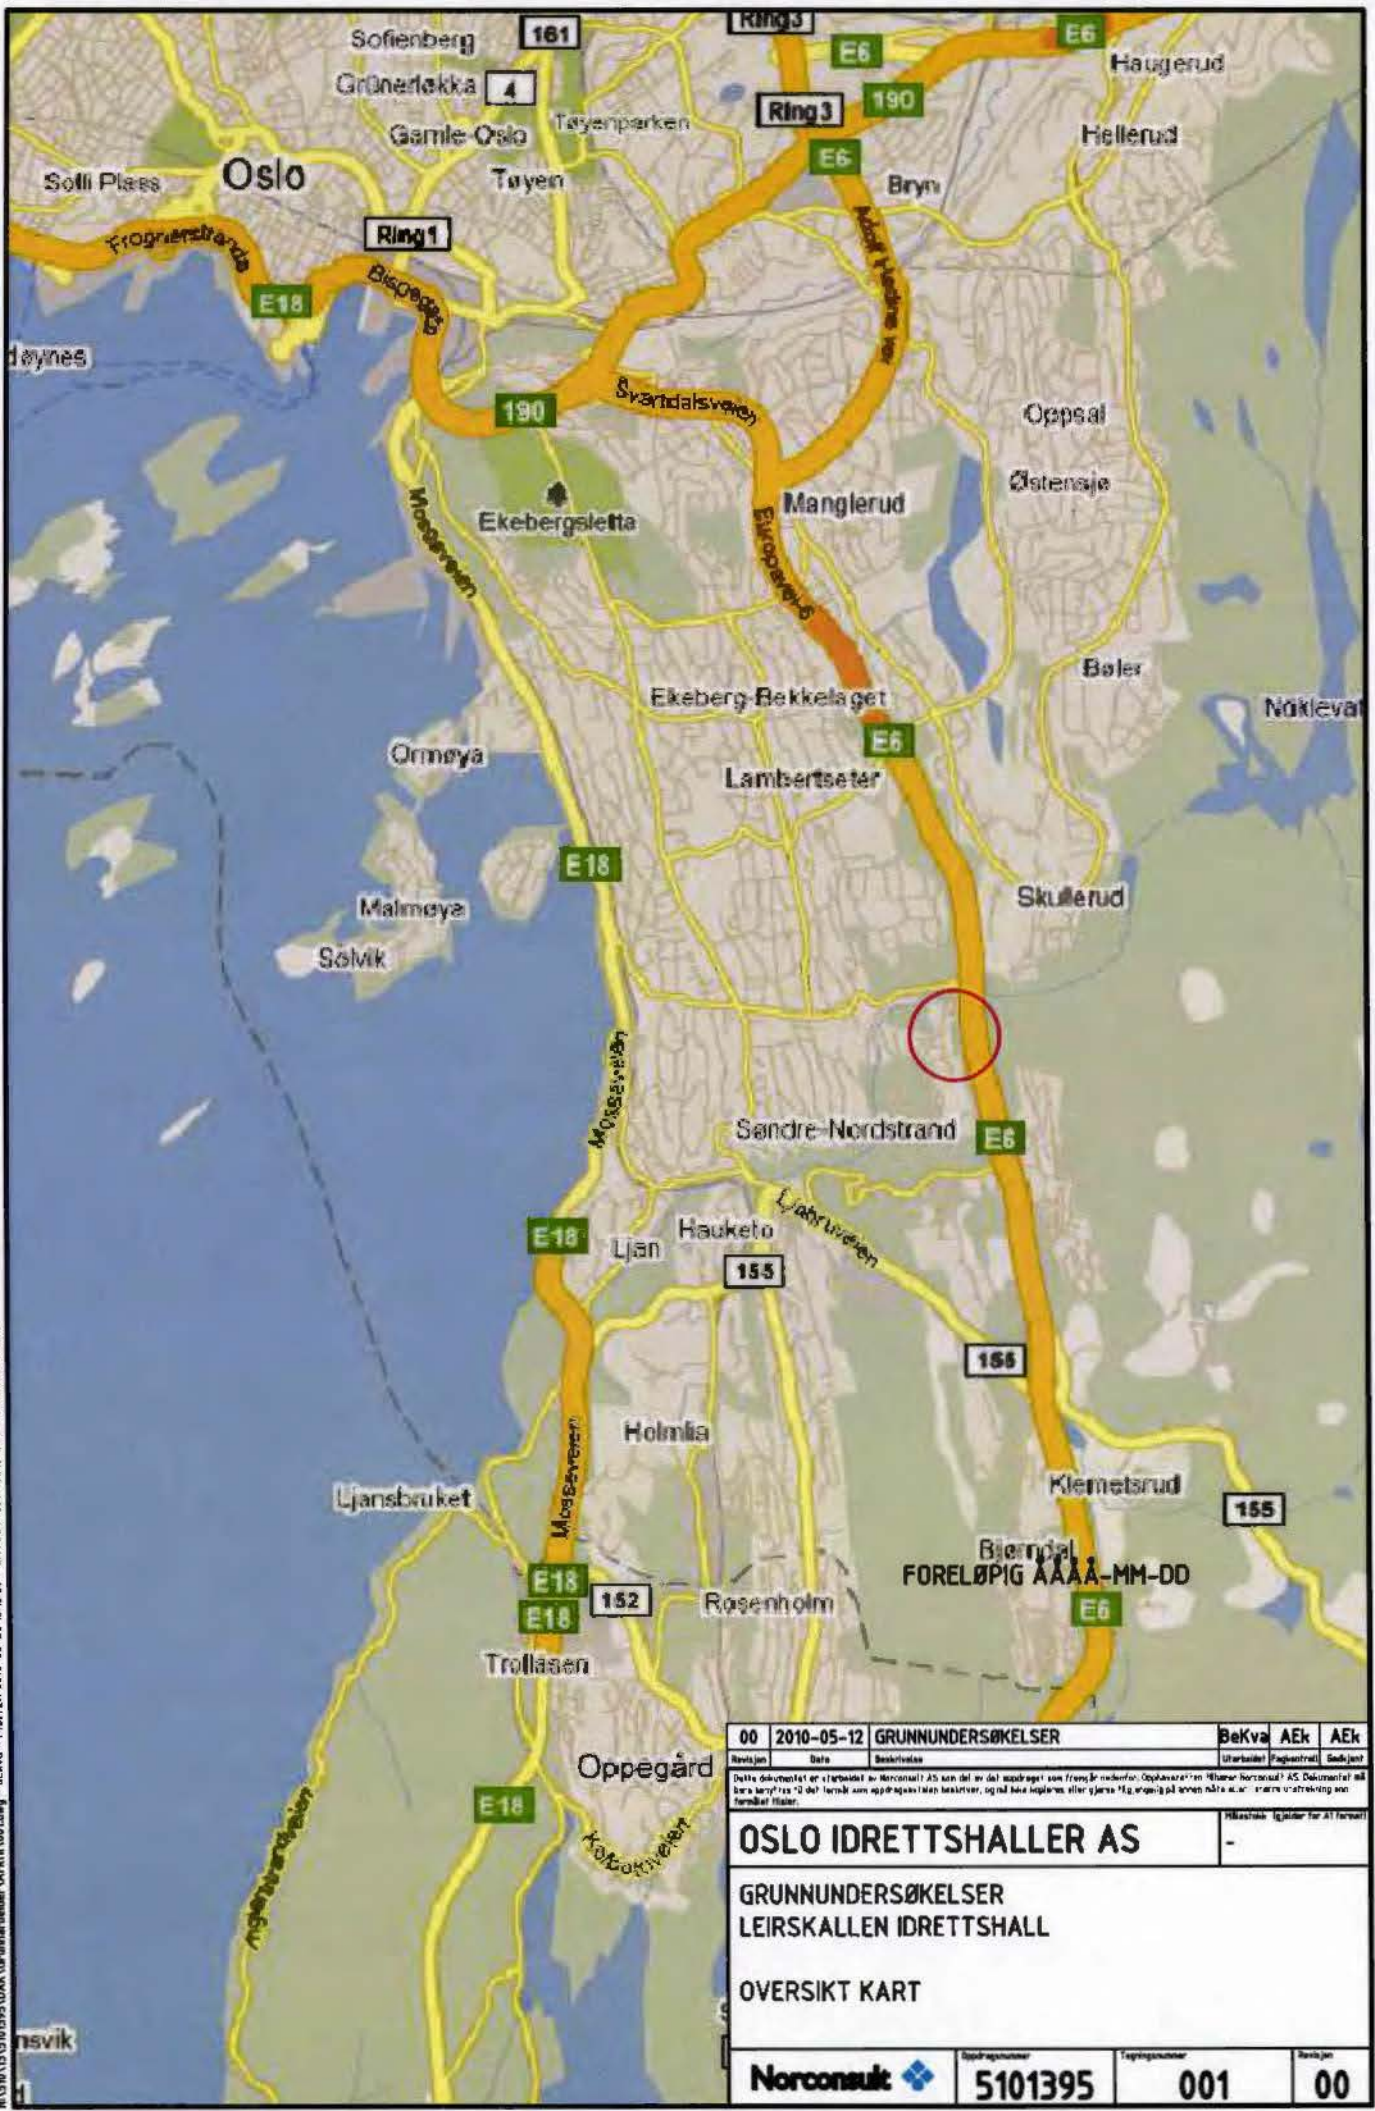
Sofienberg
161
Ring3
E6
E6
Haugerud
Grünerløkka
4
Ring3
190
Hellerud
Gamle Oslo
Tøyenparken
E6
Solli Plass
Oslo
Tøyen
Bryn
Adolf Hedins vei
Frognerstranda
Ring1
Bispegata
E18
døynes
190
Svartdalsveien
Oppsal
Østensjø
Mosseveien
Ekebergsletta
Manglerud
Europavei 6
Bøler
Nøklevat
Ekeberg-Bekkelaget
E6
Ormøya
Lambertseter
E18
Skullerud
Malmøya
Sølvik
Mosseveien
Søndre Nordstrand
E6
Ljabruveien
E18
Ljan
Hauketo
155
155
Holmlia
Mosseveien
Klemetsrud
155
Ljansbruket
Bjørndal
FORELØPIG ÅÅÅÅ-MM-DD
E18
152
Rosenholm
E18
E6
Trollåsen
Oppegård
E18
Kolbotnveien
Ingierstrandveien
nsvik

| 00 | 2010-05-12 | GRUNNUNDERSØKELSER | BeKva | AEk | AEk |
|---|---|---|---|---|---|
| Revisjon | Dato | Beskrivelse | Utarbeidet | Fagkontroll | Godkjent |

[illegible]

OSLO IDRETTSHALLER AS
-

GRUNNUNDERSØKELSER
LEIRSKALLEN IDRETTSHALL

OVERSIKT KART

Norconsult
Oppdragsnummer 5101395
Tegningsnummer 001
Revisjon 00